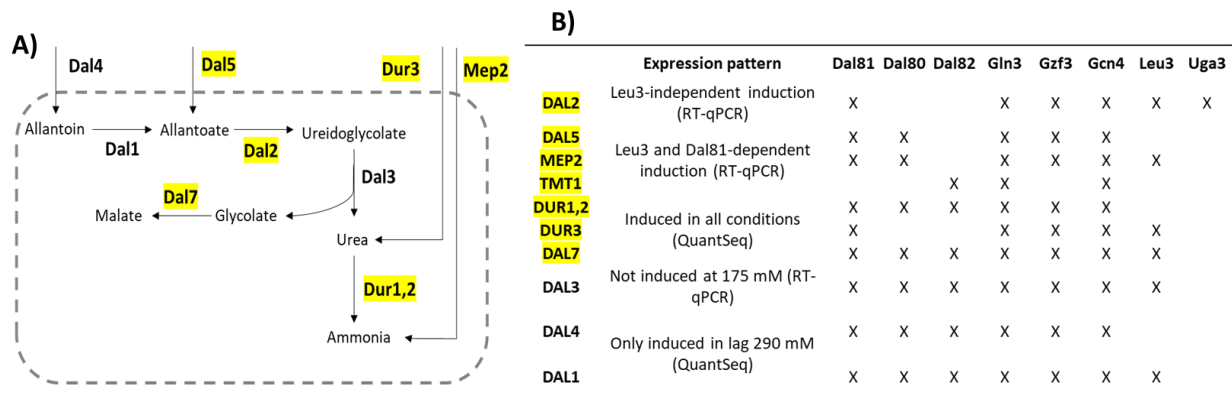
A)

Dal4
Dal5
Dur3
Mep2
Allantoin
Allantoate
Ureidoglycolate
Dal1
Dal2
Dal3
Dal7
Malate
Glycolate
Urea
Dur1,2
Ammonia

B)

| | Expression pattern | Dal81 | Dal80 | Dal82 | Gln3 | Gzf3 | Gcn4 | Leu3 | Uga3 |
|---|---|---|---|---|---|---|---|---|---|
| DAL2 | Leu3-independent induction (RT-qPCR) | X | | | X | X | X | X | X |
| DAL5 | Leu3 and Dal81-dependent induction (RT-qPCR) | X | X | | X | X | X | | |
| MEP2 | | X | X | | X | X | X | X | |
| TMT1 | | | | X | X | | X | | |
| DUR1,2 | Induced in all conditions (QuantSeq) | X | X | X | X | X | X | | |
| DUR3 | | X | | | X | X | X | X | |
| DAL7 | | X | X | X | X | X | X | X | |
| DAL3 | Not induced at 175 mM (RT-qPCR) | X | X | X | X | X | X | X | |
| DAL4 | Only induced in lag 290 mM (QuantSeq) | X | X | X | X | X | X | | |
| DAL1 | | X | X | X | X | X | X | X | |